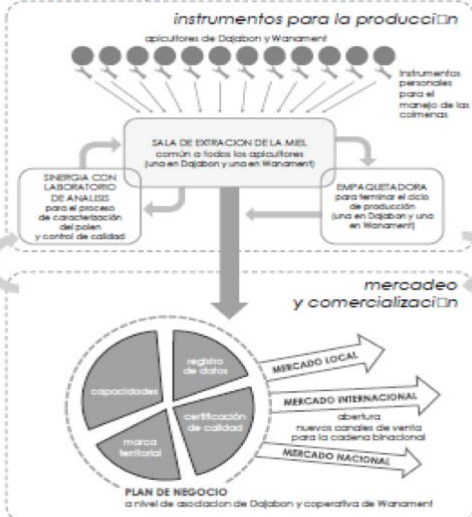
instrumentos para la producci□n

apicultores de Dajabon y Wanament

Instrumentos personales para el manejo de las colmenas

SALA DE EXTRACION DE LA MIEL
común a todos los apicultores
(una en Dajabon y una en Wanament)

SINERGIA CON LABORATORIO DE ANALISIS
para el proceso de caracterización del polen y control de calidad

EMPAQUETADORA
para terminar el ciclo de producción
(una en Dajabon y una en Wanament)

mercadeo
y comercializaci□n

capacidades

registro de datos

certificación de calidad

marca territorial

MERCADO LOCAL

MERCADO INTERNACIONAL

abertura
nuevos canales de venta para la cadena binacional

MERCADO NACIONAL

PLAN DE NEGOCIO
a nivel de asociacion de Dajabon y coperativa de Wanament